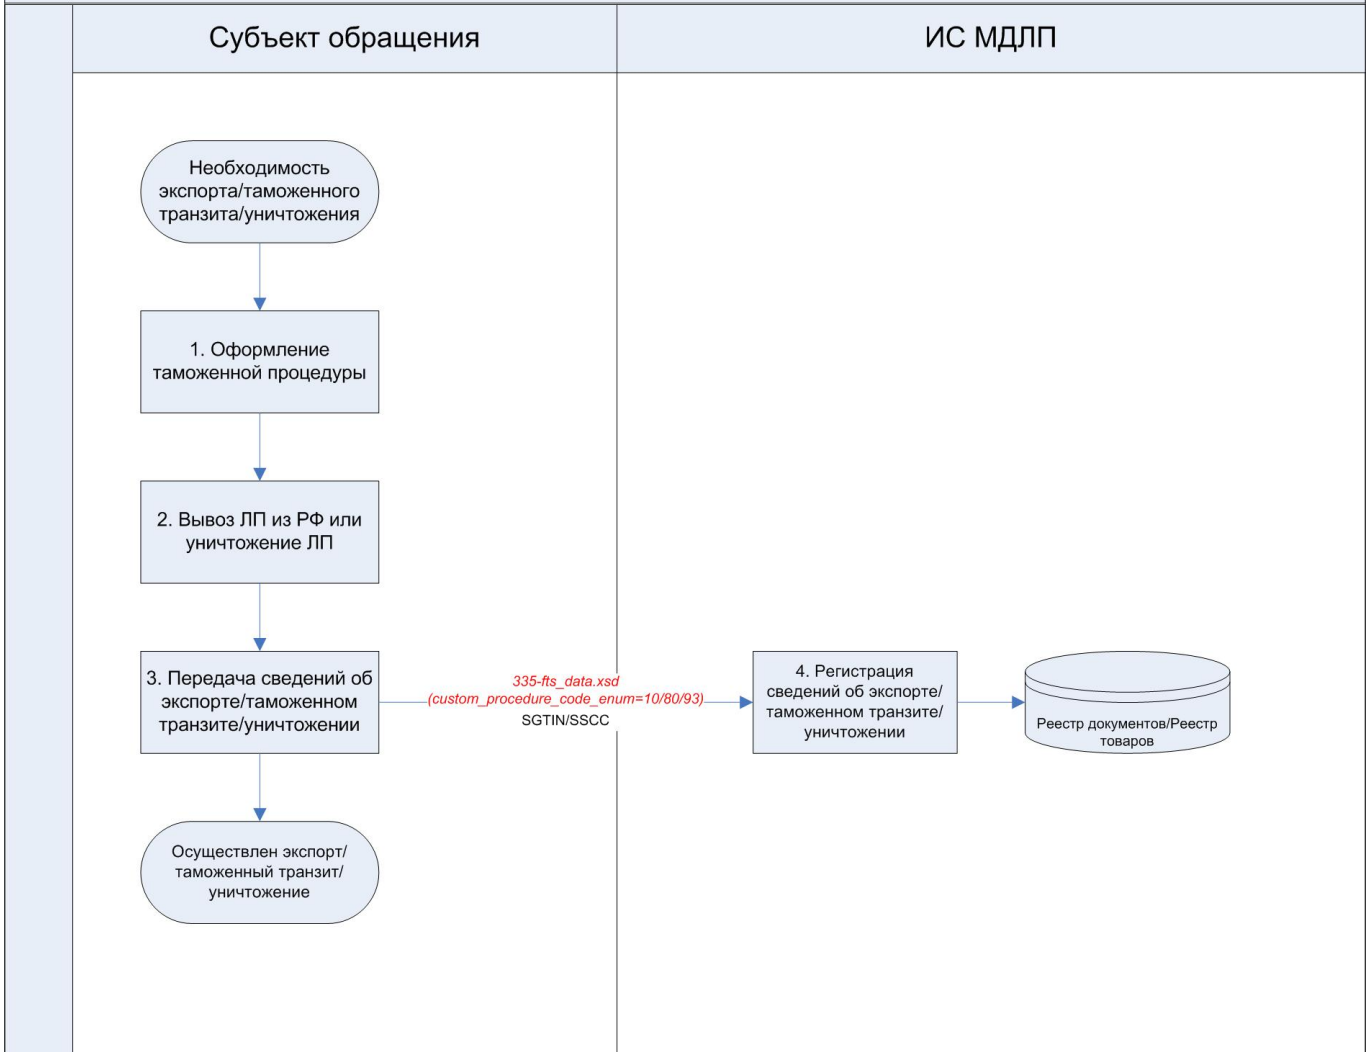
Субъект обращения

ИС МДЛП

Необходимость экспорта/таможенного транзита/уничтожения

1. Оформление таможенной процедуры

2. Вывоз ЛП из РФ или уничтожение ЛП

3. Передача сведений об экспорте/таможенном транзите/уничтожении

335-fts_data.xsd
(custom_procedure_code_enum=10/80/93)
SGTIN/SSCC

4. Регистрация сведений об экспорте/ таможенном транзите/ уничтожении

Реестр документов/Реестр товаров

Осуществлен экспорт/ таможенный транзит/ уничтожение